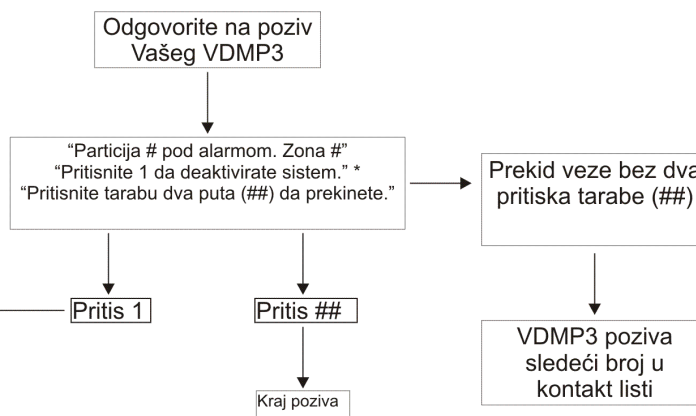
Odgovorite na poziv Vašeg VDMP3

“Particija # pod alarmom. Zona #”
“Pritisnite 1 da deaktivirate sistem.” *
“Pritisnite tarabu dva puta (##) da prekinete.”

Prekid veze bez dva pritiska tarabe (##)

Pritis 1

Pritis ##

VDMP3 poziva sledeći broj u kontakt listi

Kraj poziva